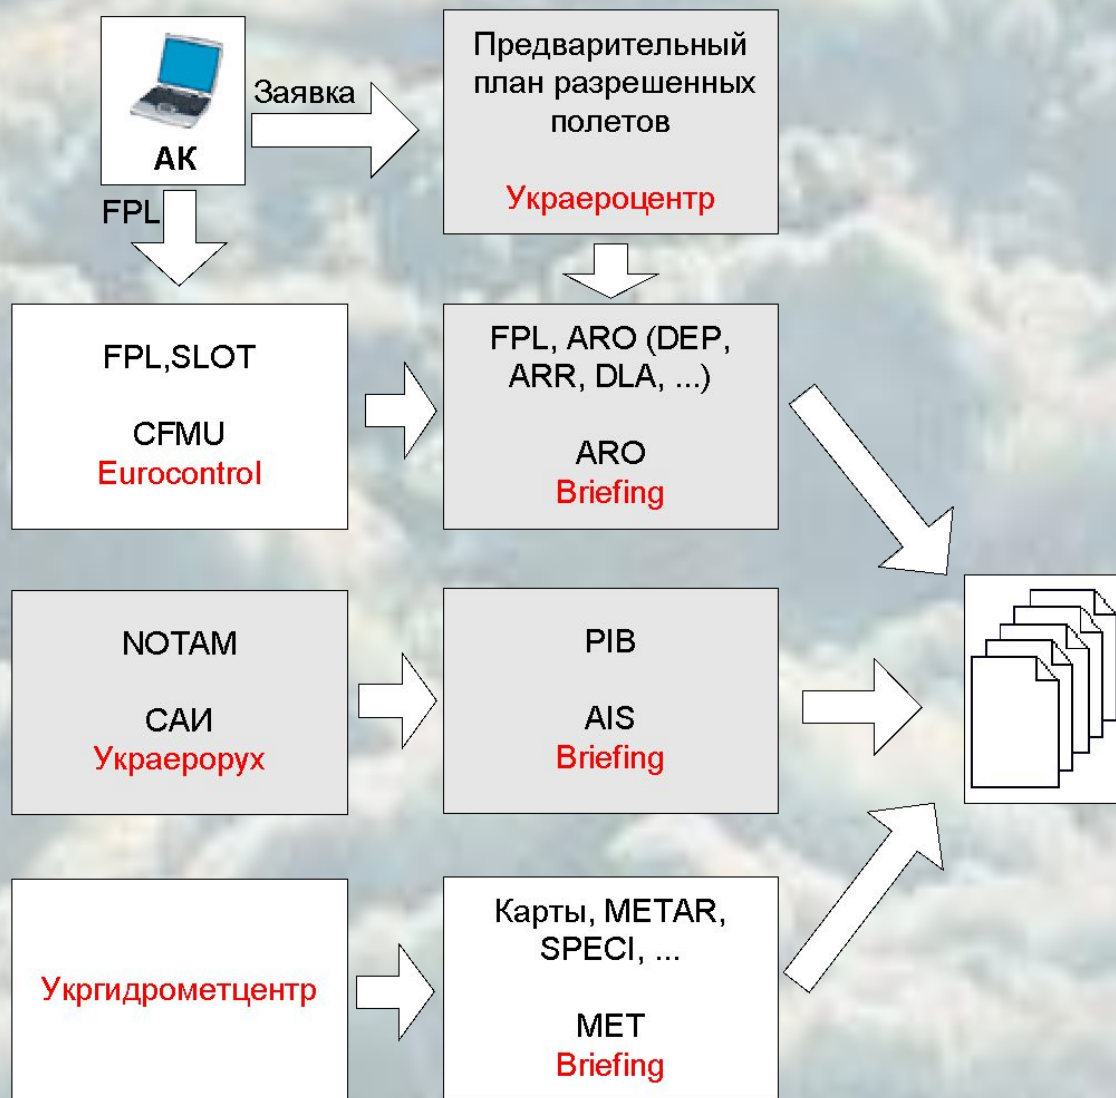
АК

Заявка

Предварительный план разрешенных полетов

Украероцентр

FPL

FPL,SLOT

CFMU
Eurocontrol

FPL, ARO (DEP, ARR, DLA, ...)

ARO
Briefing

NOTAM

САИ
Украерорух

PIB

AIS
Briefing

Укргидрометцентр

Карты, METAR, SPECI, ...

MET
Briefing